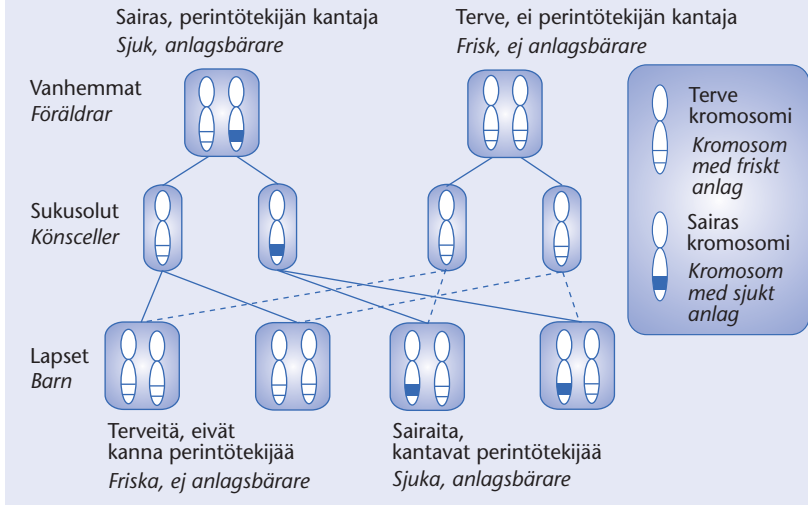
Sairas, perintötekijän kantaja
*Sjuk, anlagsbärare*

Terve, ei perintötekijän kantaja
*Frisk, ej anlagsbärare*

Vanhemmat
*Föräldrar*

Sukusolut
*Könsceller*

Lapset
*Barn*

Terve kromosomi
*Kromosom med friskt anlag*

Sairas kromosomi
*Kromosom med sjukt anlag*

Terveitä, eivät kanna perintötekijää
*Friska, ej anlagsbärare*

Sairaita, kantavat perintötekijää
*Sjuka, anlagsbärare*